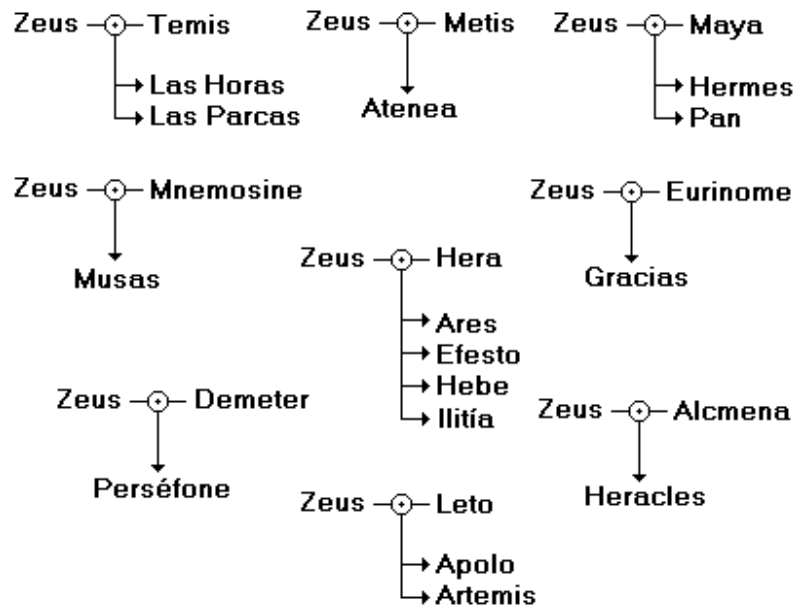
Zeus — Temis
Las Horas
Las Parcas

Zeus — Metis
Atenea

Zeus — Maya
Hermes
Pan

Zeus — Mnemosine
Musas

Zeus — Eurinome
Gracias

Zeus — Hera
Ares
Efesto
Hebe
Ilitía

Zeus — Demeter
Perséfone

Zeus — Alcmena
Heracles

Zeus — Leto
Apolo
Artemis